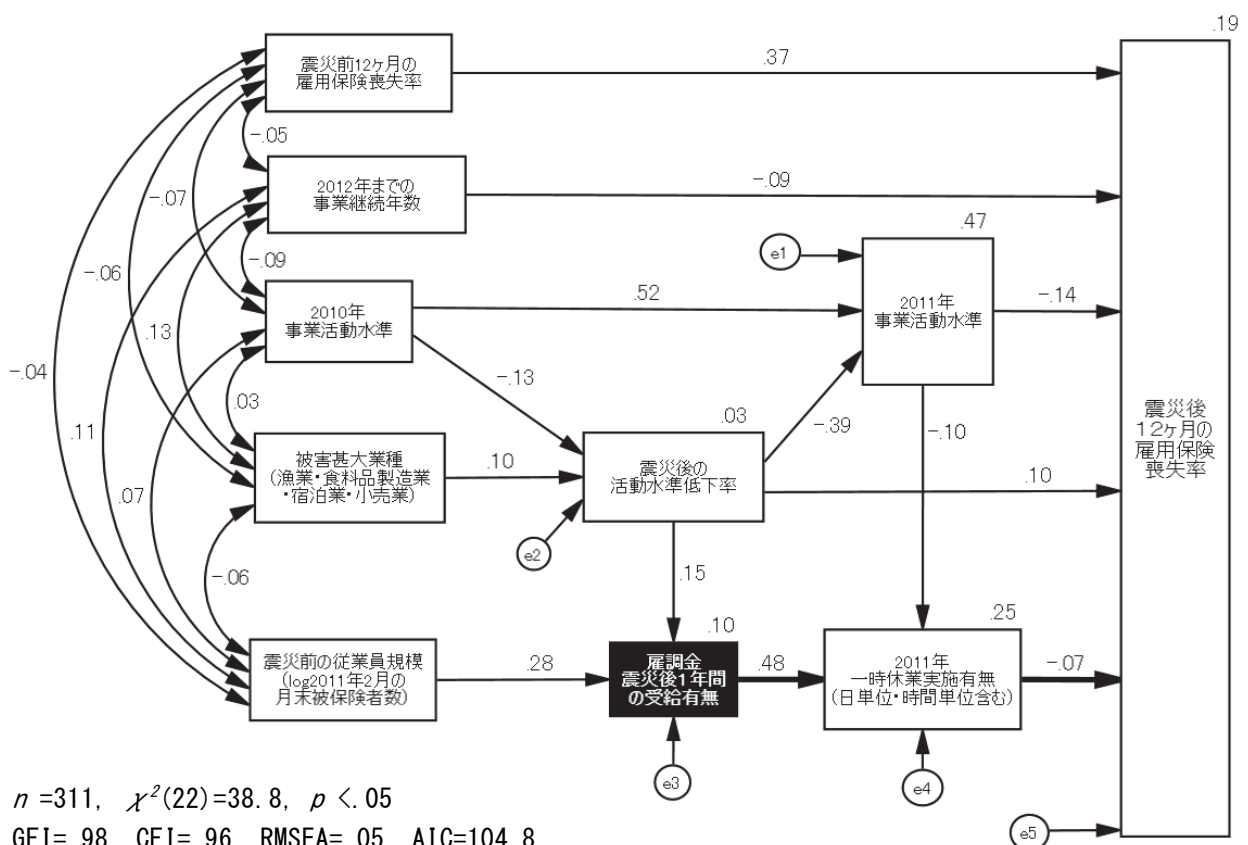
震災前12ヶ月の
雇用保険喪失率

.37

.19

2012年までの
事業継続年数

-.09

-.05

-.07

e1

.47

2011年
事業活動水準

-.09

-.06

2010年
事業活動水準

.52

-.14

.13

-.04

-.13

.03

.03

-.39

被害甚大業種
(漁業・食料品製造業
・宿泊業・小売業)

.10

震災後の
活動水準低下率

-.10

.11

.10

.07

e2

震災後
12ヶ月の
雇用保険
喪失率

.15

-.06

.10

.25

震災前の従業員規模
(log2011年2月の
月末被保険者数)

.28

雇調金
震災後1年間
の受給有無

.48

2011年
一時休業実施有無
(日単位・時間単位含む)

-.07

e3

e4

$n$ =311, $\chi^2(22)$=38.8, $p$ <.05
GFI=.98, CFI=.96, RMSEA=.05, AIC=104.8

e5